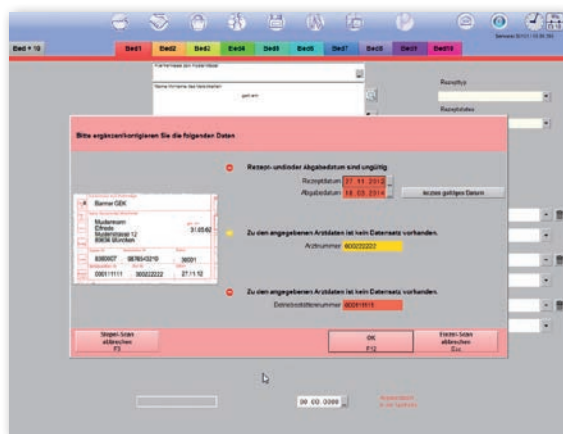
Bed = 10

Bed1 Bed2 Bed3 Bed4 Bed5 Bed6 Bed7 Bed8 Bed9 Bed10

Rezepttyp

Rezeptdaten

Bitte ergänzen/korrigieren Sie die folgenden Daten

Rezept- und/oder Abgabedatum sind ungültig.

Rezeptdatum 27.11.2012

Abgabedatum 18.05.2014

letztes gültiges Datum

Barmer GEK

Mustermann
Elfriede
Musterstrasse 12
80636 München

31.05.62

8390007 987654321 30001

000111111 800222222 27.11.12

Zu den angegebenen Arztdaten ist kein Datensatz vorhanden.

Arztnummer 800222222

Zu den angegebenen Arztdaten ist kein Datensatz vorhanden.

Betriebsstättennummer 000111111

Stapel-Scan abbrechen F3

OK F12

Einzel-Scan abbrechen Esc

00.00.0000

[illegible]